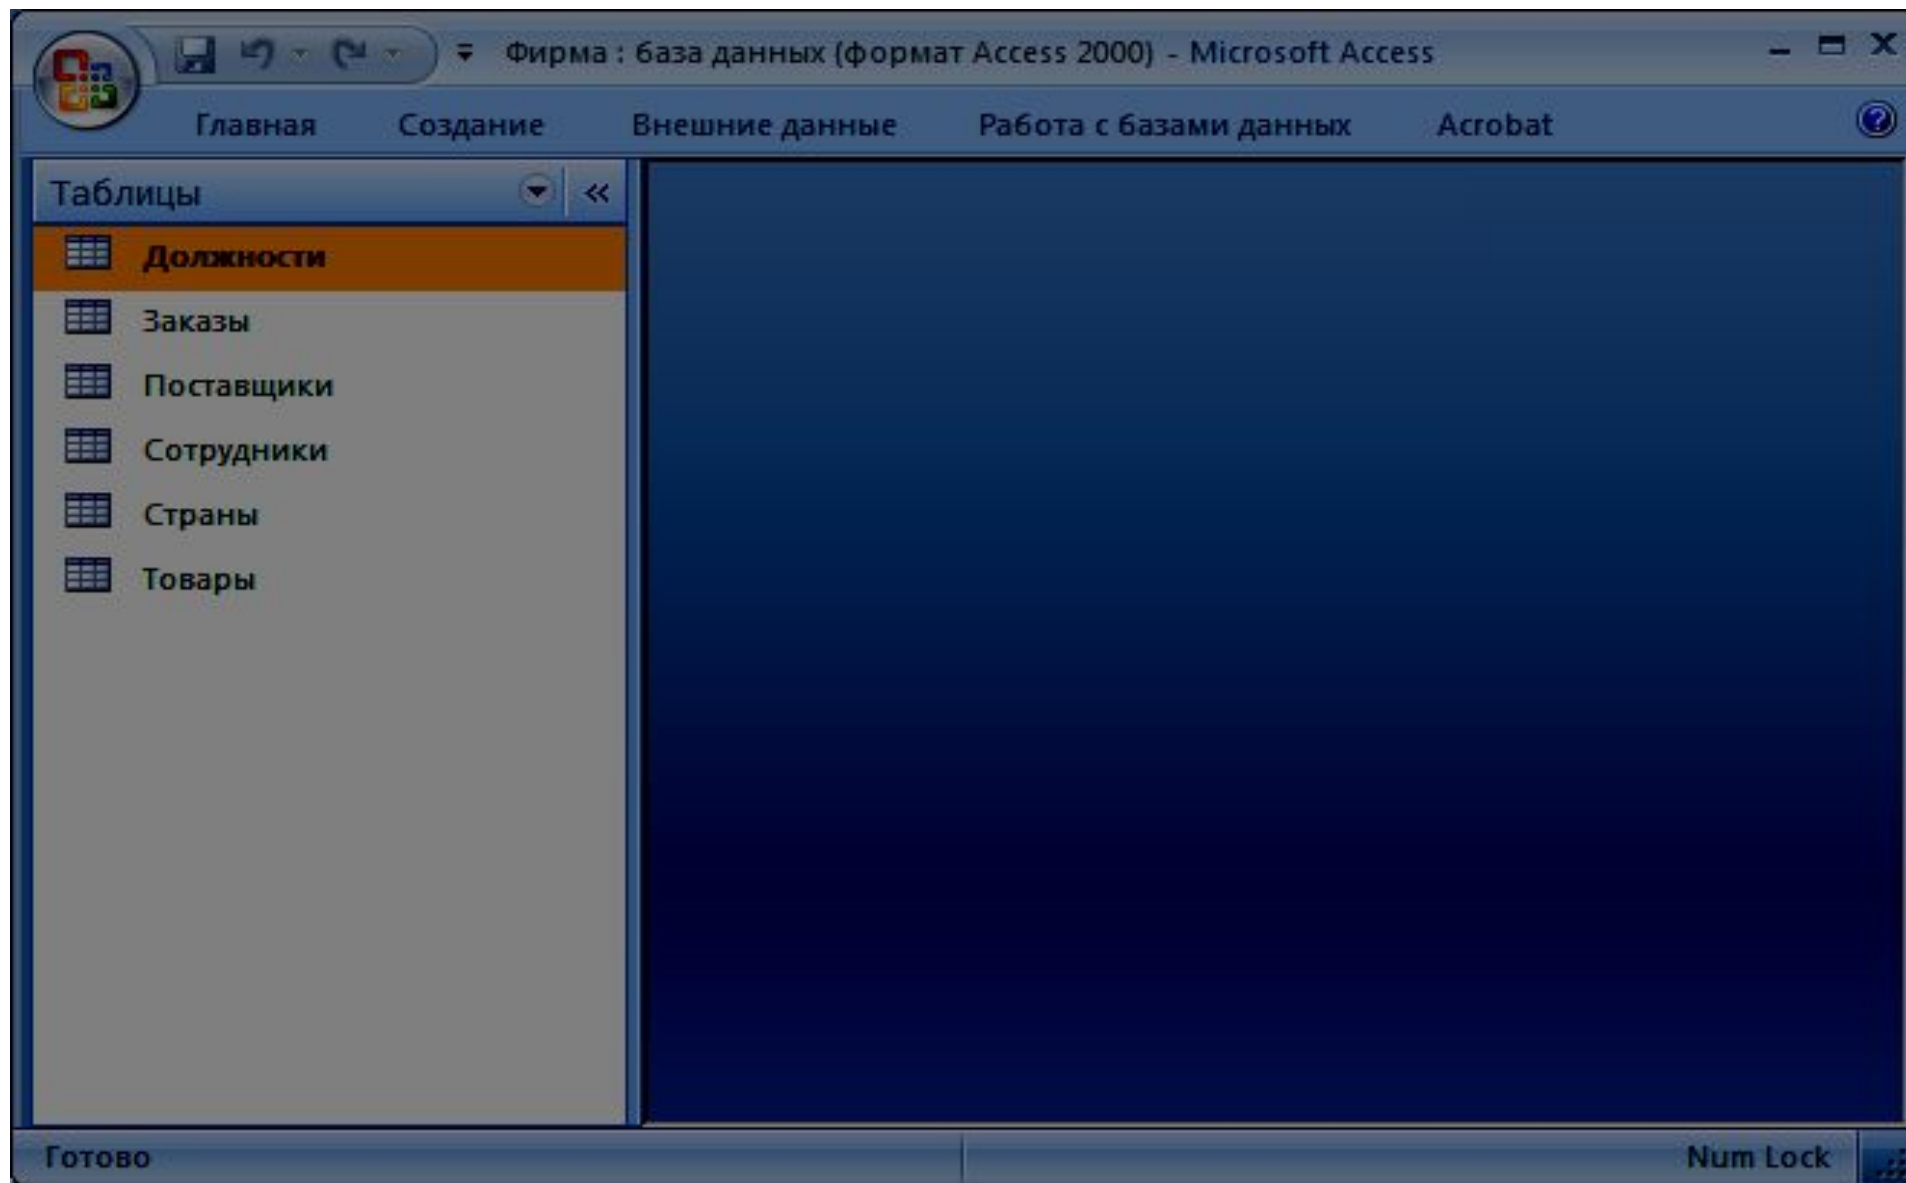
Фирма : база данных (формат Access 2000) - Microsoft Access

Главная Создание Внешние данные Работа с базами данных Acrobat

Таблицы

Должности

Заказы

Поставщики

Сотрудники

Страны

Товары

Готово

Num Lock